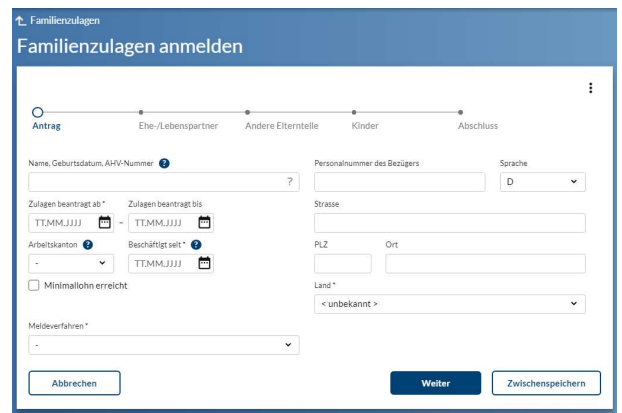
Familienzulagen

Familienzulagen anmelden

Antrag
Ehe-/Lebenspartner
Andere Elternteile
Kinder
Abschluss

Name, Geburtsdatum, AHV-Nummer
?

Personalnummer des Bezügers

Sprache
D

Zulagen beantragt ab *
TT.MM.JJJJ
-
Zulagen beantragt bis
TT.MM.JJJJ

Strasse

Arbeitskanton
-

Beschäftigt seit *
TT.MM.JJJJ

PLZ

Ort

Minimallohn erreicht

Land *
< unbekannt >

Meldeverfahren *
-

Abbrechen

Weiter

Zwischenspeichern